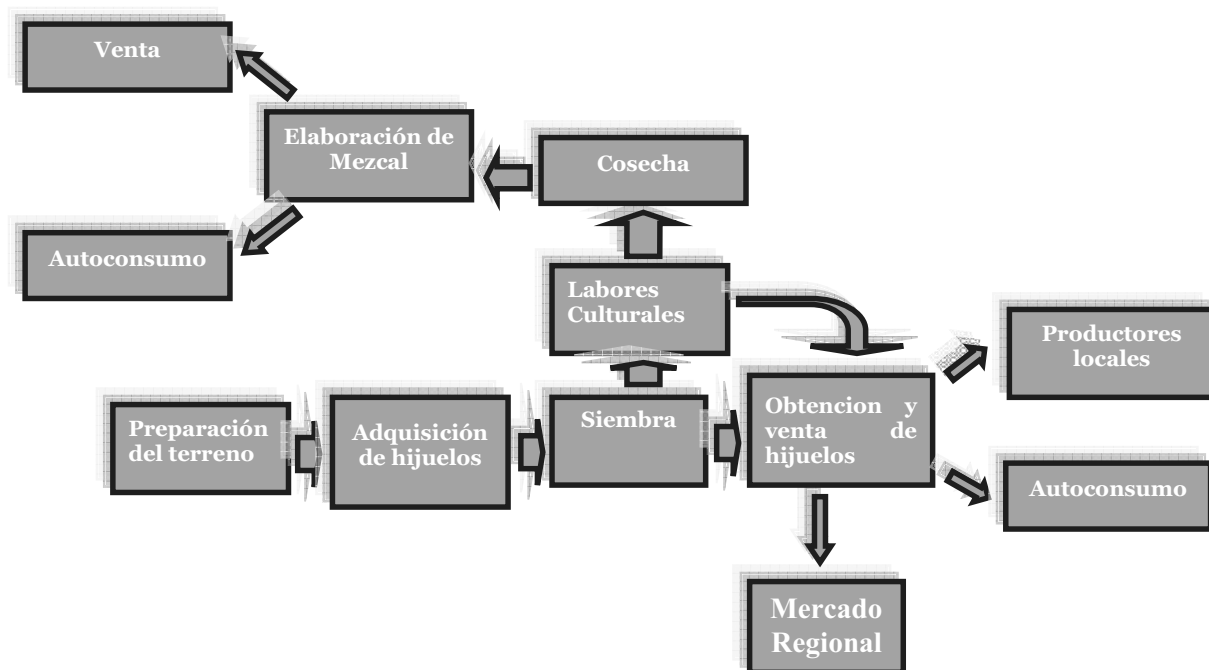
Venta

Elaboración de Mezcal

Cosecha

Autoconsumo

Labores Culturales

Productores locales

Preparación del terreno

Adquisición de hijuelos

Siembra

Obtencion y venta de hijuelos

Autoconsumo

Mercado Regional